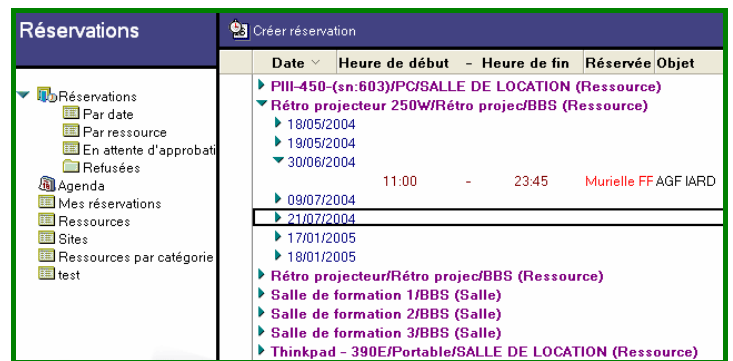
Réservations

Réservations
Par date
Par ressource
En attente d'approbati
Refusées
Agenda
Mes réservations
Ressources
Sites
Ressources par catégorie
test

Créer réservation

| Date | Heure de début | - | Heure de fin | Réservée | Objet |
|---|---|---|---|---|---|
| PIII-450-(sn:603)/PC/SALLE DE LOCATION (Ressource) | | | | | |
| Rétro projecteur 250W/Rétro projec/BBS (Ressource) | | | | | |
| 18/05/2004 | | | | | |
| 19/05/2004 | | | | | |
| 30/06/2004 | | | | | |
| | 11:00 | - | 23:45 | Murielle FF | AGF IARD |
| 09/07/2004 | | | | | |
| 21/07/2004 | | | | | |
| 17/01/2005 | | | | | |
| 18/01/2005 | | | | | |
| Rétro projecteur/Rétro projec/BBS (Ressource) | | | | | |
| Salle de formation 1/BBS (Salle) | | | | | |
| Salle de formation 2/BBS (Salle) | | | | | |
| Salle de formation 3/BBS (Salle) | | | | | |
| Thinkpad - 390E/Portable/SALLE DE LOCATION (Ressource) | | | | | |